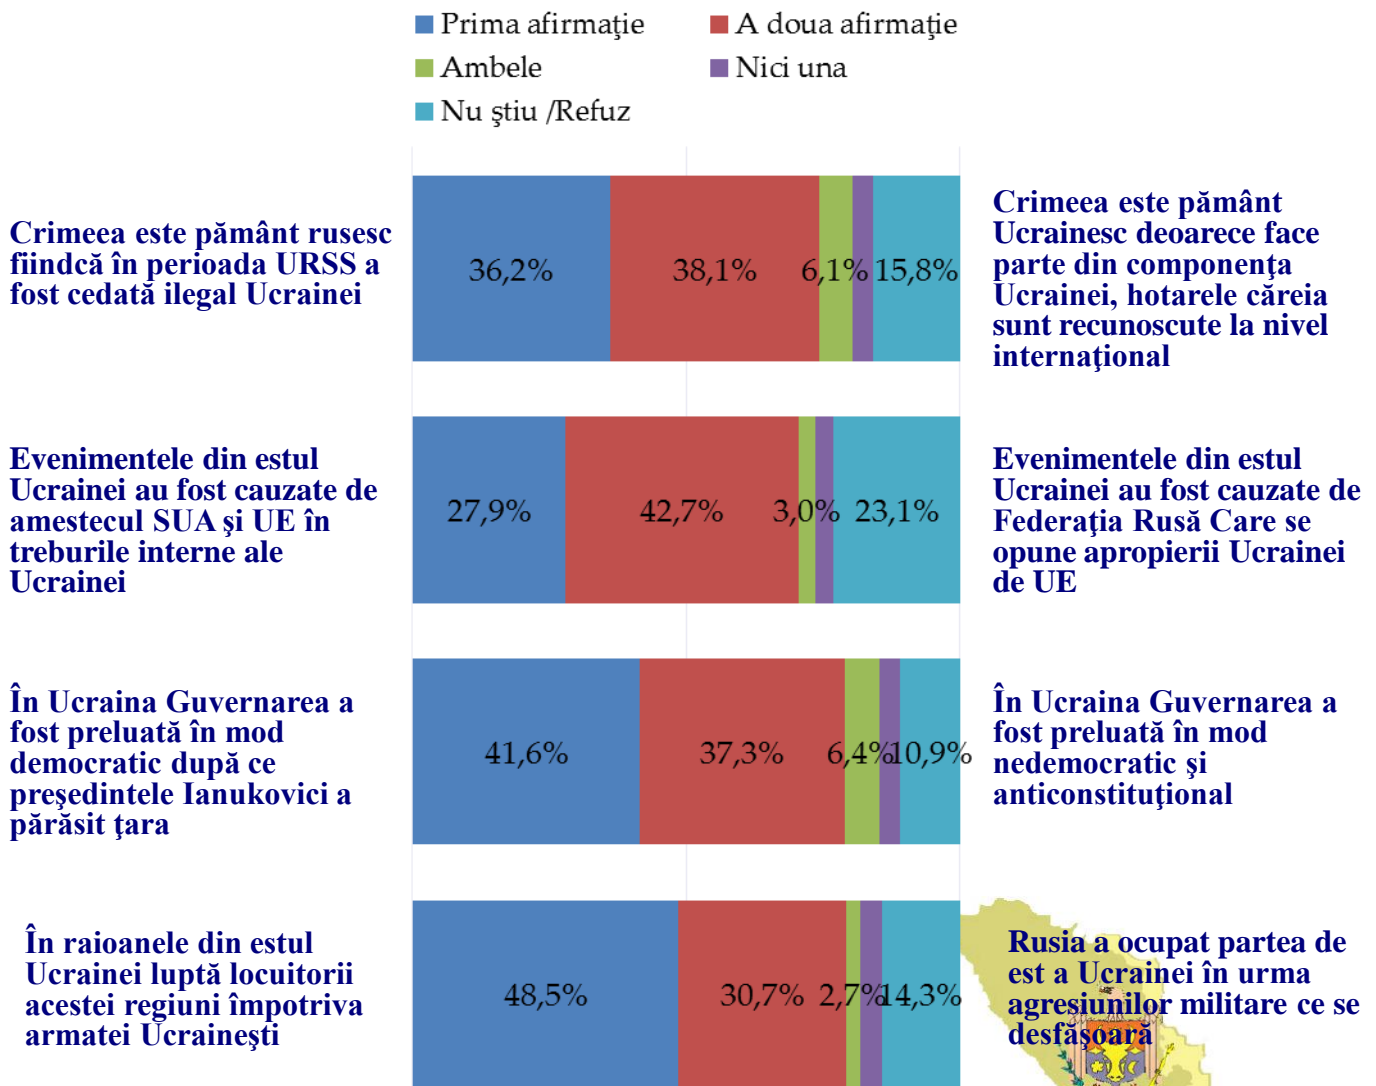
Prima afirmaţie
A doua afirmaţie
Ambele
Nici una
Nu ştiu /Refuz

Crimeea este pământ rusesc fiindcă în perioada URSS a fost cedată ilegal Ucrainei

36,2% 38,1% 6,1% 15,8%

Crimeea este pământ Ucrainesc deoarece face parte din componenţa Ucrainei, hotarele căreia sunt recunoscute la nivel internaţional

Evenimentele din estul Ucrainei au fost cauzate de amestecul SUA şi UE în treburile interne ale Ucrainei

27,9% 42,7% 3,0% 23,1%

Evenimentele din estul Ucrainei au fost cauzate de Federaţia Rusă Care se opune apropierii Ucrainei de UE

În Ucraina Guvernarea a fost preluată în mod democratic după ce preşedintele Ianukovici a părăsit ţara

41,6% 37,3% 6,4% 10,9%

În Ucraina Guvernarea a fost preluată în mod nedemocratic şi anticonstituţional

În raioanele din estul Ucrainei luptă locuitorii acestei regiuni împotriva armatei Ucraineşti

48,5% 30,7% 2,7% 14,3%

Rusia a ocupat partea de est a Ucrainei în urma agresiunilor militare ce se desfăşoară